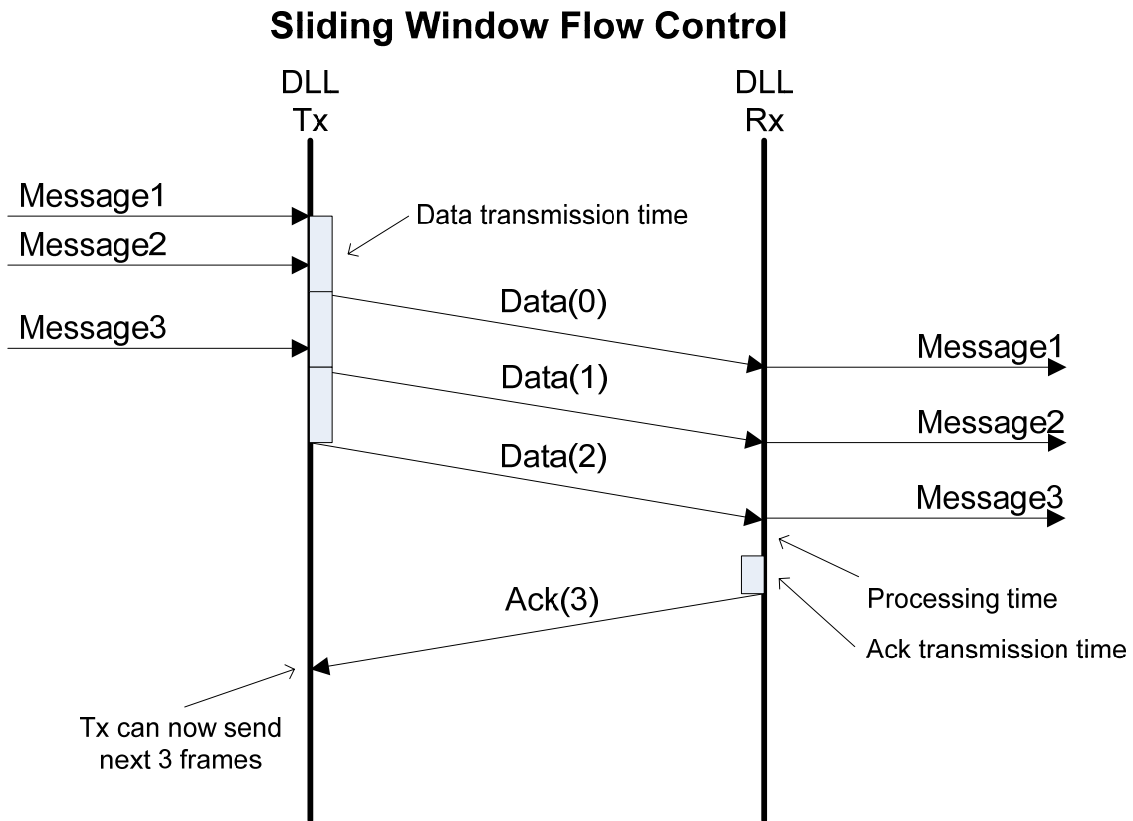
Sliding Window Flow Control

DLL
Tx

DLL
Rx

Message1

Data transmission time

Message2

Data(0)

Message3

Message1

Data(1)

Message2

Data(2)

Message3

Processing time

Ack(3)

Ack transmission time

Tx can now send next 3 frames